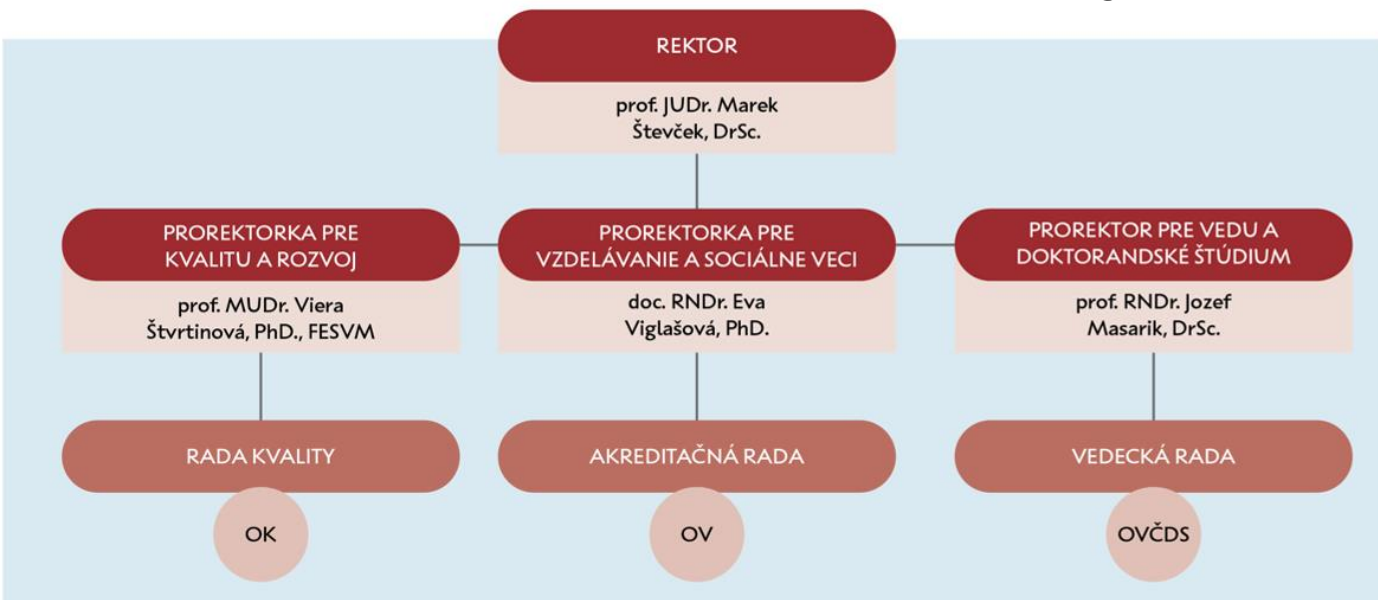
REKTOR

prof. JUDr. Marek Števček, DrSc.

PROREKTORKA PRE KVALITU A ROZVOJ

prof. MUDr. Viera Štvrtinová, PhD., FESVM

PROREKTORKA PRE VZDELÁVANIE A SOCIÁLNE VECI

doc. RNDr. Eva Viglašová, PhD.

PROREKTOR PRE VEDU A DOKTORANDSKÉ ŠTÚDIUM

prof. RNDr. Jozef Masarik, DrSc.

RADA KVALITY

OK

AKREDITAČNÁ RADA

OV

VEDECKÁ RADA

OVČDS